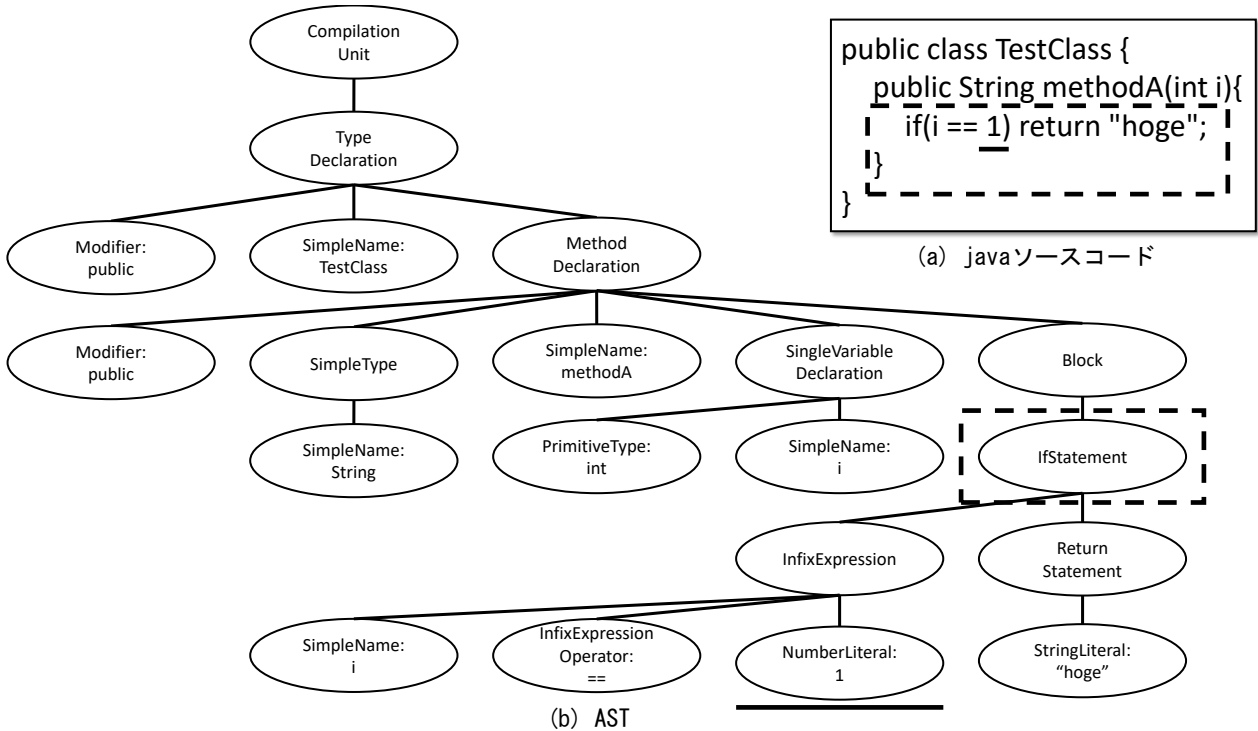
public class TestClass {
public String methodA(int i){
if(i == 1) return "hoge";
}
}

(a) javaソースコード

Compilation Unit

Type Declaration

Modifier: public

SimpleName: TestClass

Method Declaration

Modifier: public

SimpleType

SimpleName: methodA

SingleVariable Declaration

Block

SimpleName: String

PrimitiveType: int

SimpleName: i

IfStatement

InfixExpression

Return Statement

SimpleName: i

InfixExpression Operator: ==

NumberLiteral: 1

StringLiteral: “hoge”

(b) AST